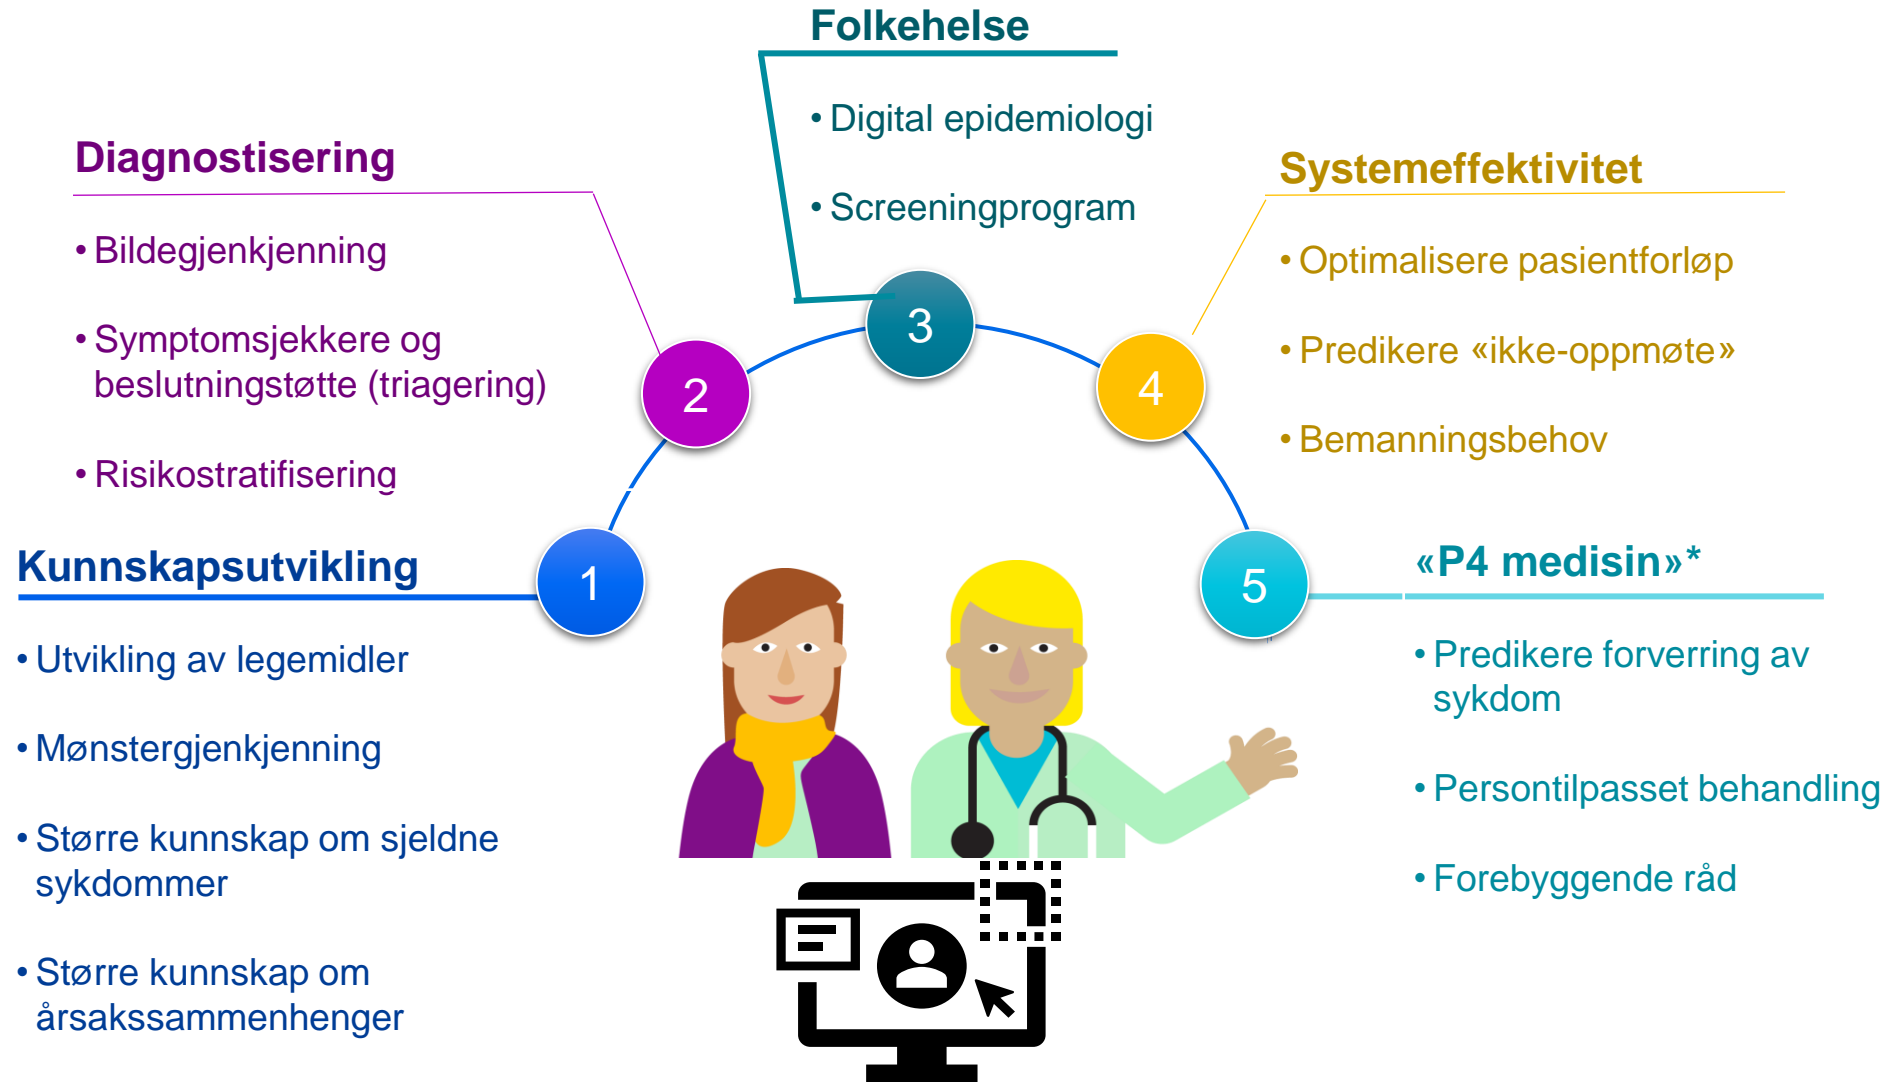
Folkehelse

• Digital epidemiologi

• Screeningprogram

Diagnostisering

• Bildegjenkjenning

• Symptomsjekkere og beslutningstøtte (triagering)

• Risikostratifisering

Systemeffektivitet

• Optimalisere pasientforløp

• Predikere «ikke-oppmøte»

• Bemanningsbehov

3

2

4

1

5

Kunnskapsutvikling

• Utvikling av legemidler

• Mønstergjenkjenning

• Større kunnskap om sjeldne sykdommer

• Større kunnskap om årsakssammenhenger

«P4 medisin»*

• Predikere forverring av sykdom

• Persontilpasset behandling

• Forebyggende råd